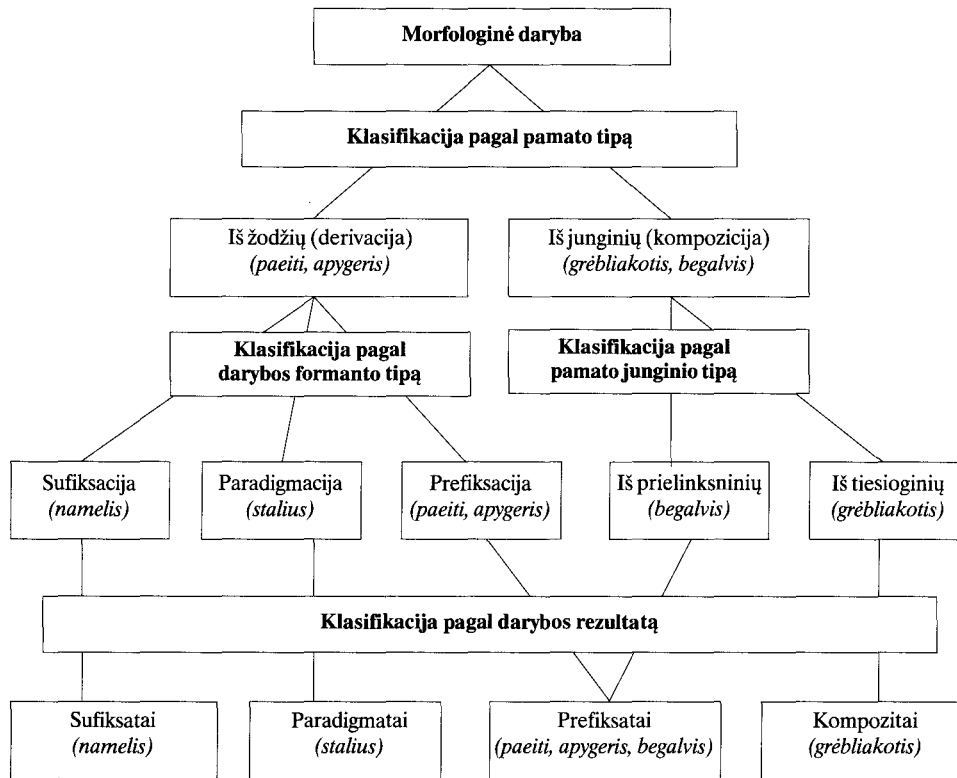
**Morfologinė daryba**

**Klasifikacija pagal pamato tipą**

Iš žodžių (derivacija)
*(paeiti, apygeris)*

Iš junginių (kompozicija)
*(grėbliakotis, begalvis)*

**Klasifikacija pagal darybos formanto tipą**

**Klasifikacija pagal pamato junginio tipą**

Sufiksacija
*(namelis)*

Paradigmacija
*(stalius)*

Prefiksacija
*(paeiti, apygeris)*

Iš prielinksninių
*(begalvis)*

Iš tiesioginių
*(grėbliakotis)*

**Klasifikacija pagal darybos rezultatą**

Sufiksatai
*(namelis)*

Paradigmatai
*(stalius)*

Prefiksatai
*(paeiti, apygeris, begalvis)*

Kompozitai
*(grėbliakotis)*